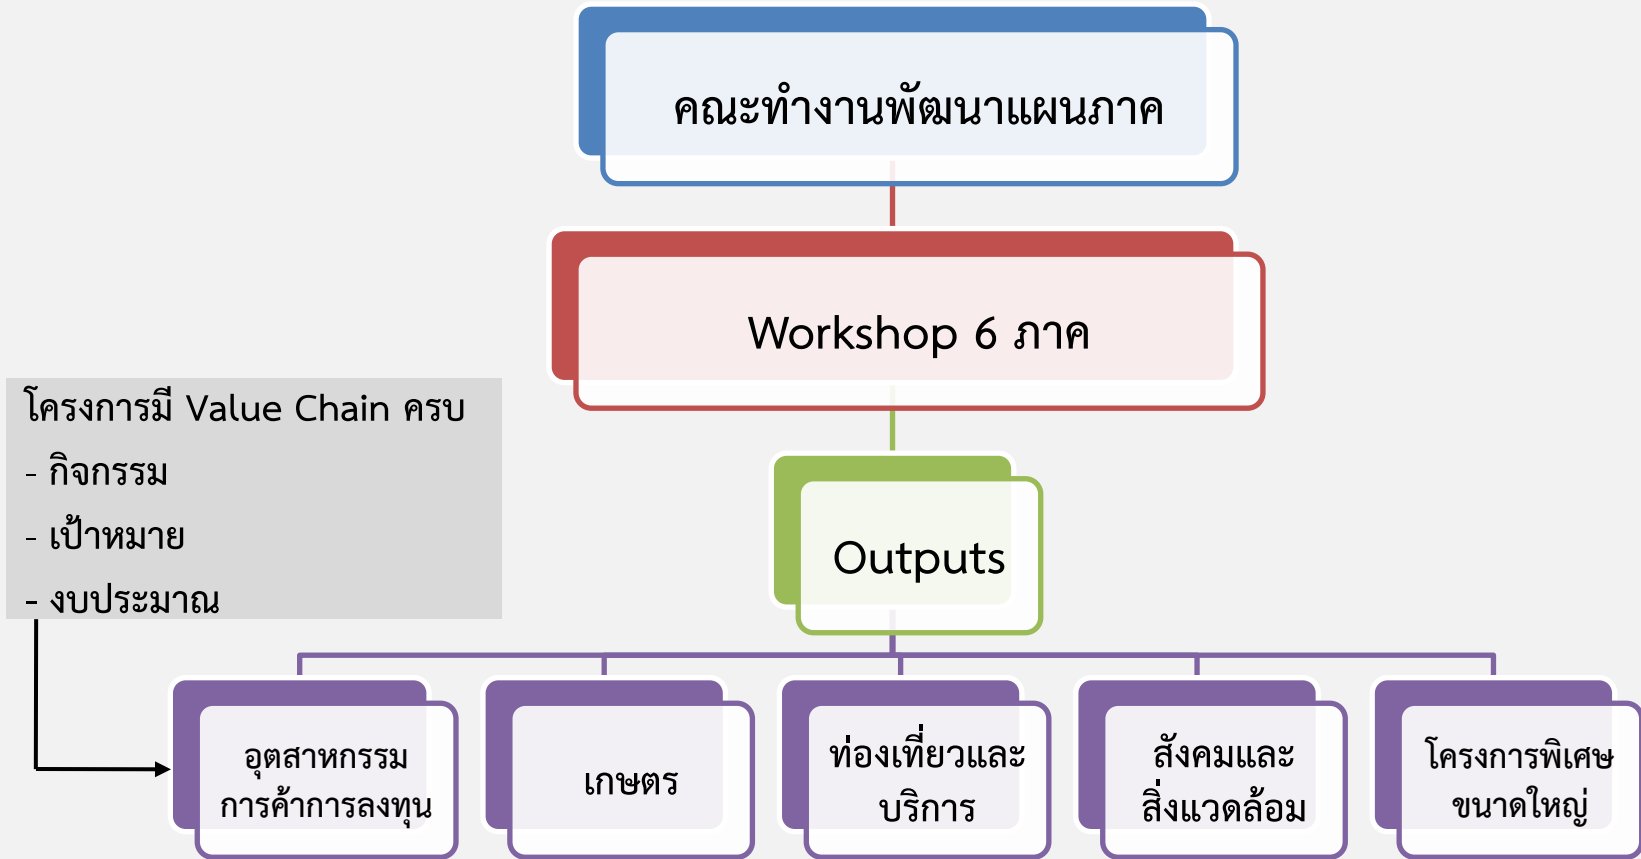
คณะทำงานพัฒนาแผนภาค

Workshop 6 ภาค

โครงการมี Value Chain ครบ
- กิจกรรม
- เป้าหมาย
- งบประมาณ

Outputs

อุตสาหกรรม การค้าการลงทุน

เกษตร

ท่องเที่ยวและ บริการ

สังคมและ สิ่งแวดล้อม

โครงการพิเศษ ขนาดใหญ่